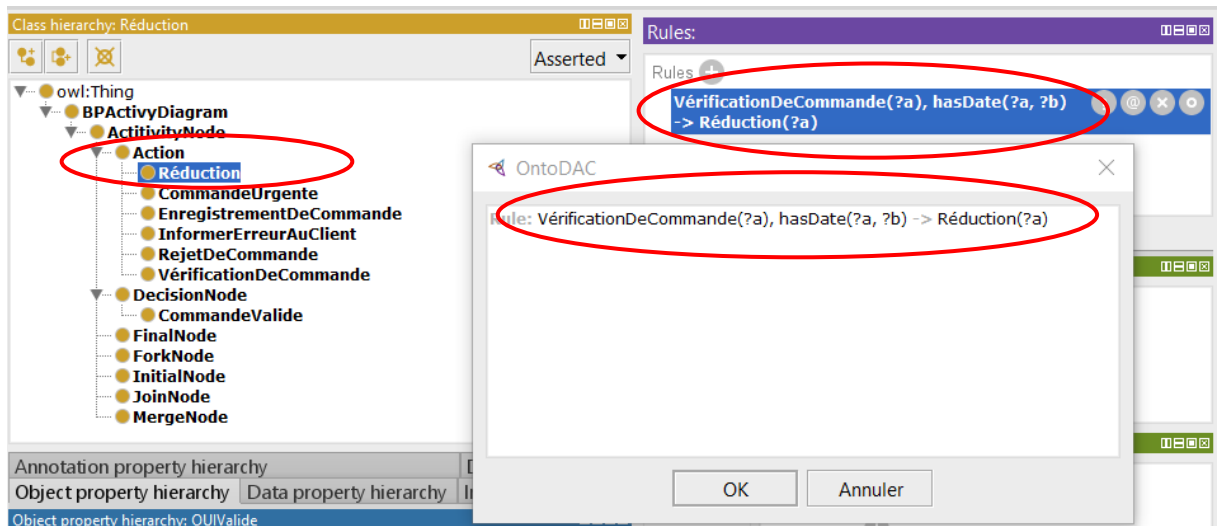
Class hierarchy: Réduction

Asserted

owl:Thing
BPActivyDiagram
ActitivityNode
Action
Réduction
CommandeUrgente
EnregistrementDeCommande
InformerErreurAuClient
RejetDeCommande
VérificationDeCommande
DecisionNode
CommandeValide
FinalNode
ForkNode
InitialNode
JoinNode
MergeNode

Annotation property hierarchy
Object property hierarchy | Data property hierarchy
Object property hierarchy: OUIValide

Rules:
Rules
VérificationDeCommande(?a), hasDate(?a, ?b) -> Réduction(?a)

OntoDAC
Rule: VérificationDeCommande(?a), hasDate(?a, ?b) -> Réduction(?a)

OK
Annuler